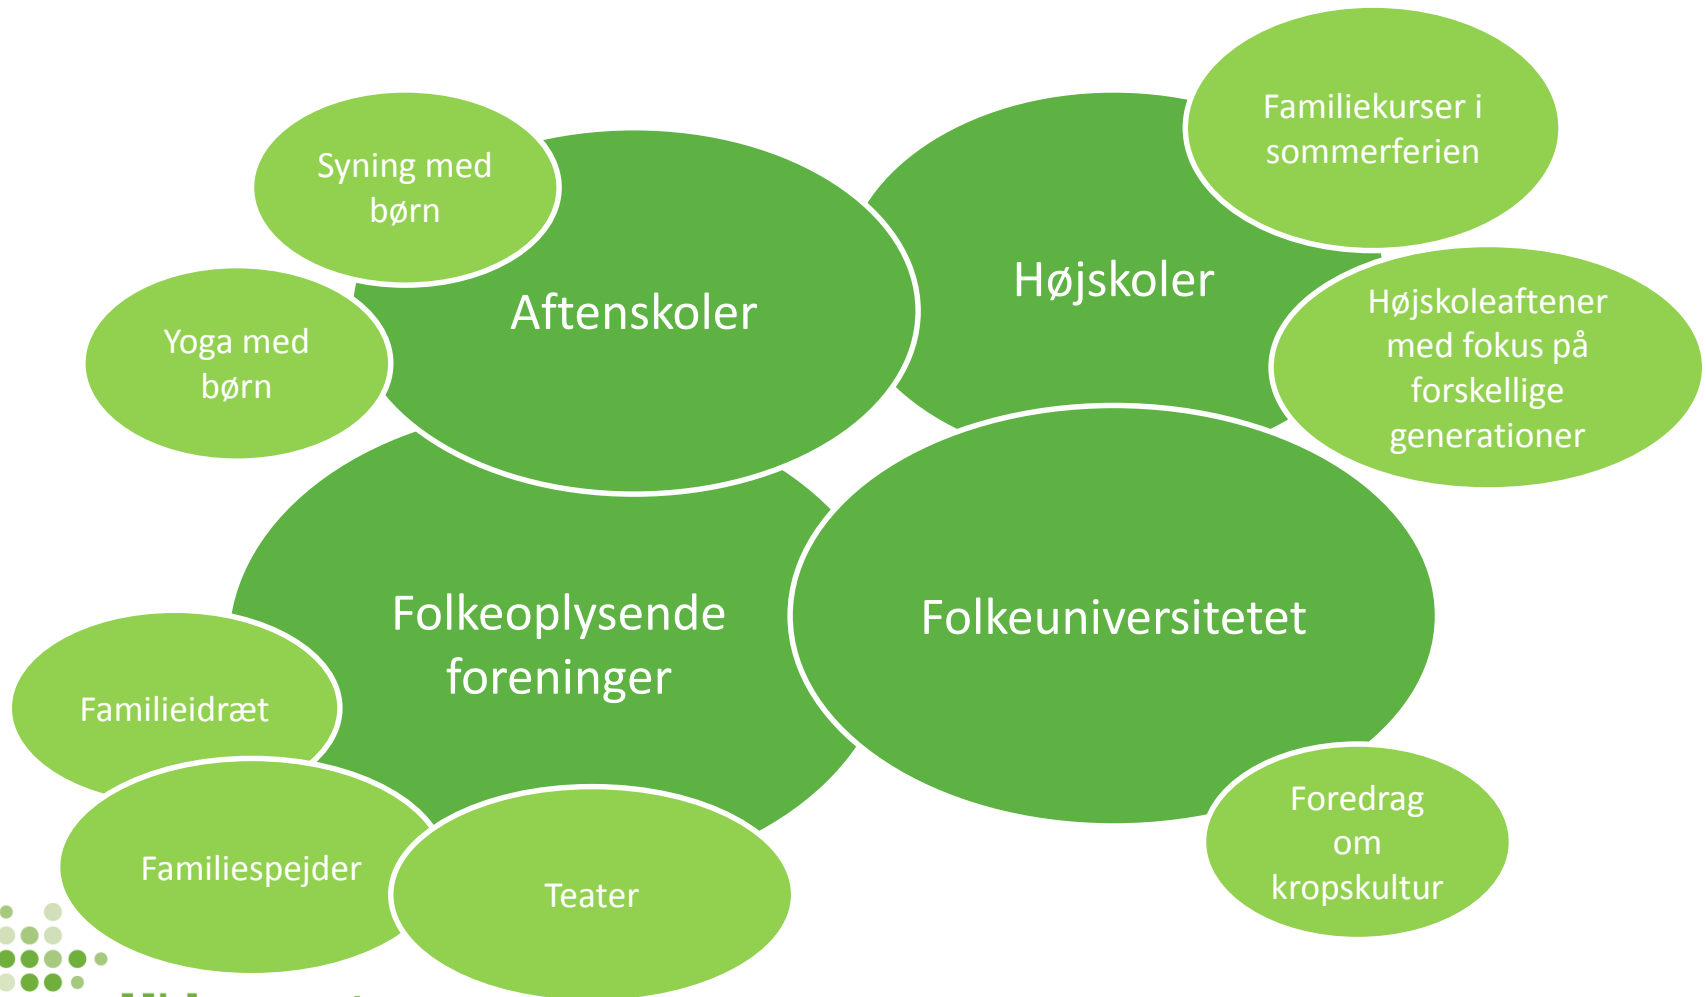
Syning med børn

Aftenskoler

Yoga med børn

Højskoler

Familiekurser i sommerferien

Højskoleaftener med fokus på forskellige generationer

Folkeoplysende foreninger

Folkeuniversitetet

Familieidræt

Familiespejder

Teater

Foredrag om kropskultur